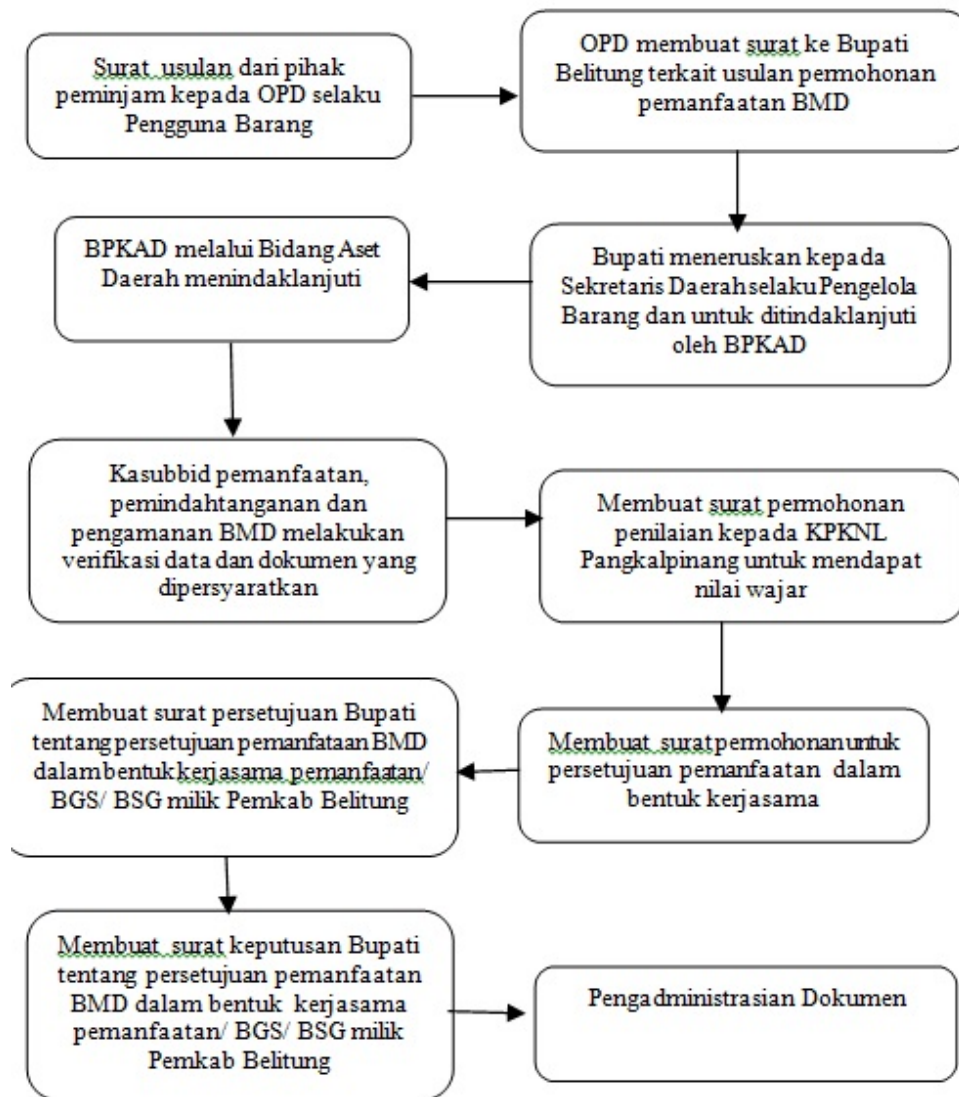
Surat usulan dari pihak peminjam kepada OPD selaku Pengguna Barang

OPD membuat surat ke Bupati Belitung terkait usulan permohonan pemanfaatan BMD

Bupati meneruskan kepada Sekretaris Daerah selaku Pengelola Barang dan untuk ditindaklanjuti oleh BPKAD

BPKAD melalui Bidang Aset Daerah menindaklanjuti

Kasubbid pemanfaatan, pemindahtanganan dan pengamanan BMD melakukan verifikasi data dan dokumen yang dipersyaratkan

Membuat surat permohonan penilaian kepada KPKNL Pangkalpinang untuk mendapat nilai wajar

Membuat surat permohonan untuk persetujuan pemanfaatan dalam bentuk kerjasama

Membuat surat persetujuan Bupati tentang persetujuan pemanfaatan BMD dalam bentuk kerjasama pemanfaatan/ BGS/ BSG milik Pemkab Belitung

Membuat surat keputusan Bupati tentang persetujuan pemanfaatan BMD dalam bentuk kerjasama pemanfaatan/ BGS/ BSG milik Pemkab Belitung

Pengadministrasian Dokumen